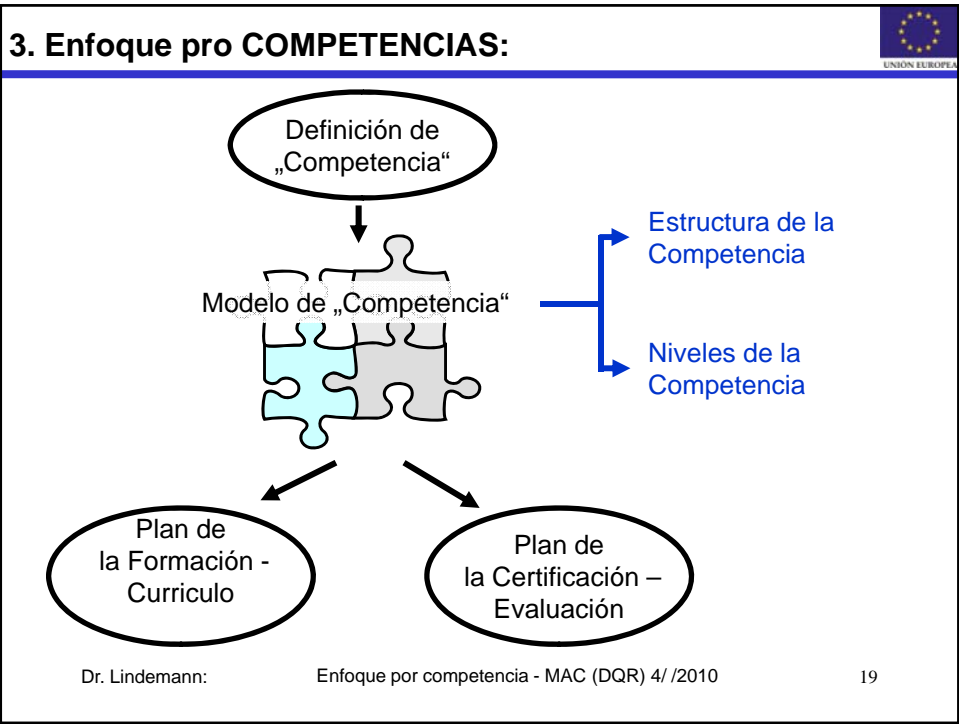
3. Enfoque pro COMPETENCIAS:

UNIÓN EUROPEA

Definición de „Competencia“

Modelo de „Competencia“

Estructura de la Competencia

Niveles de la Competencia

Plan de la Formación - Curriculo

Plan de la Certificación – Evaluación

Dr. Lindemann: Enfoque por competencia - MAC (DQR) 4/ /2010 19